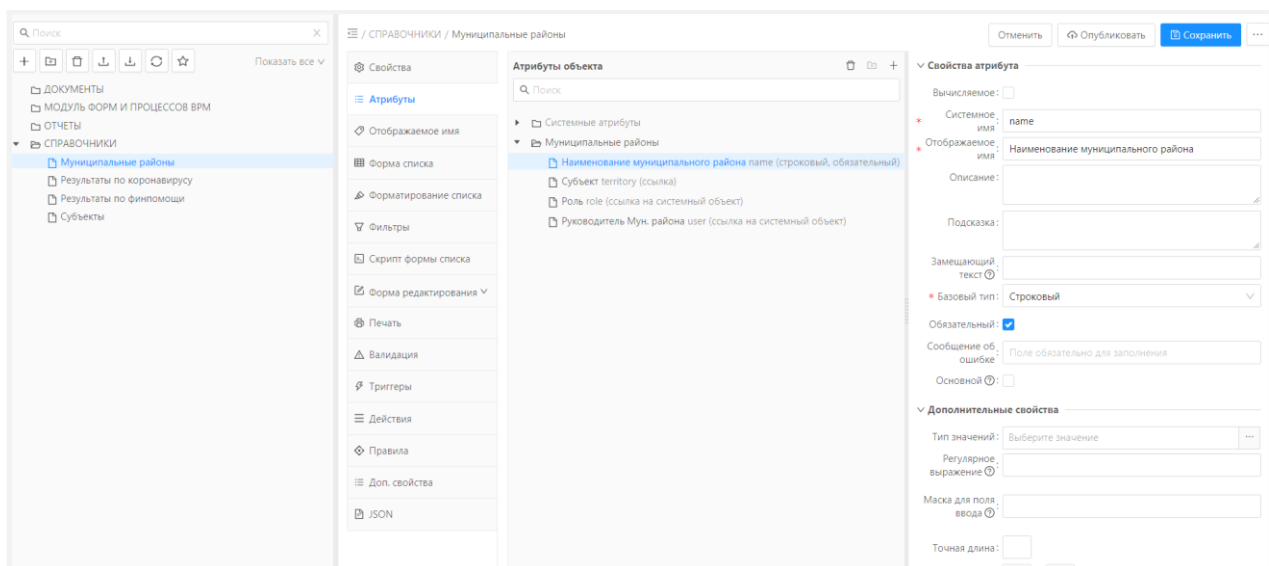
Поиск
Показать все

ДОКУМЕНТЫ
МОДУЛЬ ФОРМ И ПРОЦЕССОВ BPM
ОТЧЕТЫ
СПРАВОЧНИКИ
Муниципальные районы
Результаты по коронавирусу
Результаты по финпомощи
Субъекты

/ СПРАВОЧНИКИ / Муниципальные районы

Отменить
Опубликовать
Сохранить
...

Свойства
Атрибуты
Отображаемое имя
Форма списка
Форматирование списка
Фильтры
Скрипт формы списка
Форма редактирования
Печать
Валидация
Триггеры
Действия
Правила
Доп. свойства
JSON

Атрибуты объекта
Поиск
Системные атрибуты
Муниципальные районы
Наименование муниципального района name (строковый, обязательный)
Субъект territory (ссылка)
Роль role (ссылка на системный объект)
Руководитель Мун. района user (ссылка на системный объект)

Свойства атрибута
Вычисляемое:
* Системное имя: name
* Отображаемое имя: Наименование муниципального района
Описание:
Подсказка:
Замещающий текст:
* Базовый тип: Строковый
Обязательный:
Сообщение об ошибке: Поле обязательно для заполнения
Основной:

Дополнительные свойства
Тип значений: Выберите значение
Регулярное выражение:
Маска для поля ввода:
Точная длина: